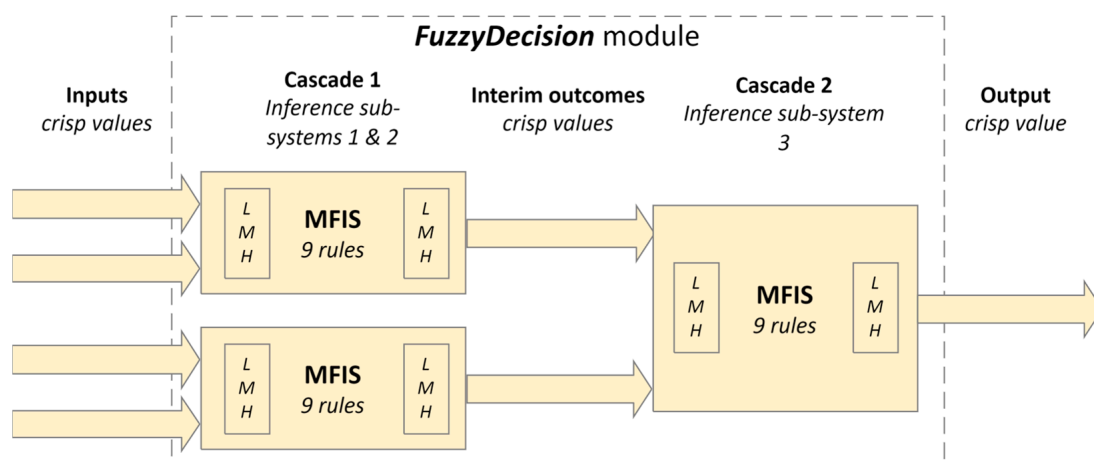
FuzzyDecision module

Inputs
crisp values

Cascade 1
Inference subsystems 1 & 2

Interim outcomes
crisp values

Cascade 2
Inference sub-system 3

Output
crisp value

L
M
H

MFIS
9 rules

L
M
H

L
M
H

MFIS
9 rules

L
M
H

L
M
H

MFIS
9 rules

L
M
H